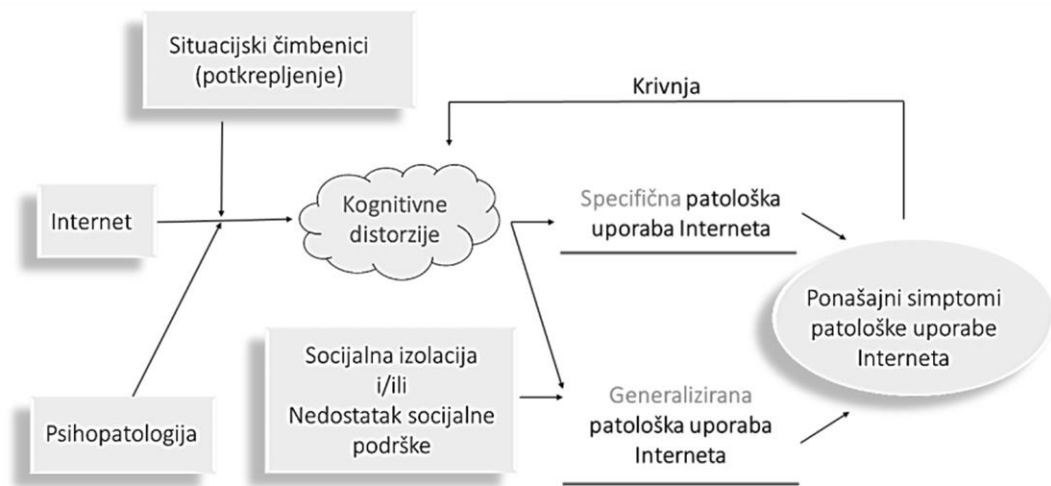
Situacijski čimbenici (potkrepljenje)

Krivnja

Internet

Kognitivne distorzije

Specifična patološka uporaba Interneta

Ponašajni simptomi patološke uporabe Interneta

Socijalna izolacija i/ili Nedostatak socijalne podrške

Generalizirana patološka uporaba Interneta

Psihopatologija